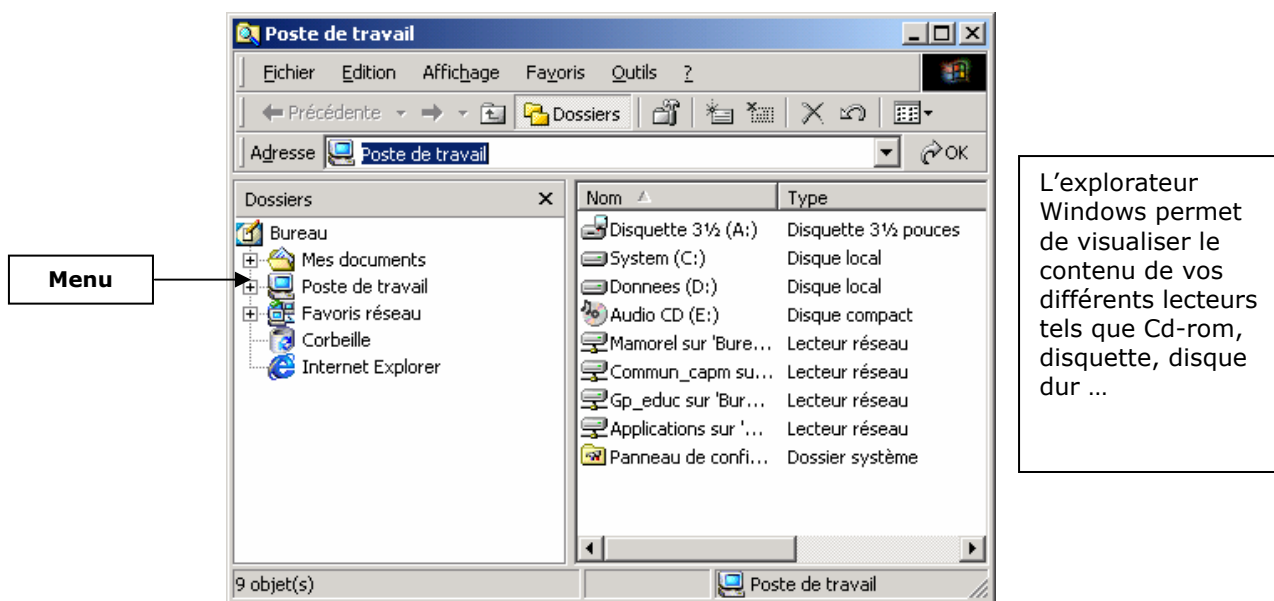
Poste de travail

Fichier Edition Affichage Favoris Outils ?

Précédente Dossiers

Adresse Poste de travail OK

Dossiers

Bureau
Mes documents
Poste de travail
Favoris réseau
Corbeille
Internet Explorer

Menu

| Nom | Type |
|---|---|
| Disquette 3½ (A:) | Disquette 3½ pouces |
| System (C:) | Disque local |
| Donnees (D:) | Disque local |
| Audio CD (E:) | Disque compact |
| Mamorel sur 'Bure... | Lecteur réseau |
| Commun_capm su... | Lecteur réseau |
| Gp_educ sur 'Bur... | Lecteur réseau |
| Applications sur '... | Lecteur réseau |
| Panneau de confi... | Dossier système |

9 objet(s) Poste de travail

L'explorateur Windows permet de visualiser le contenu de vos différents lecteurs tels que Cd-rom, disquette, disque dur …